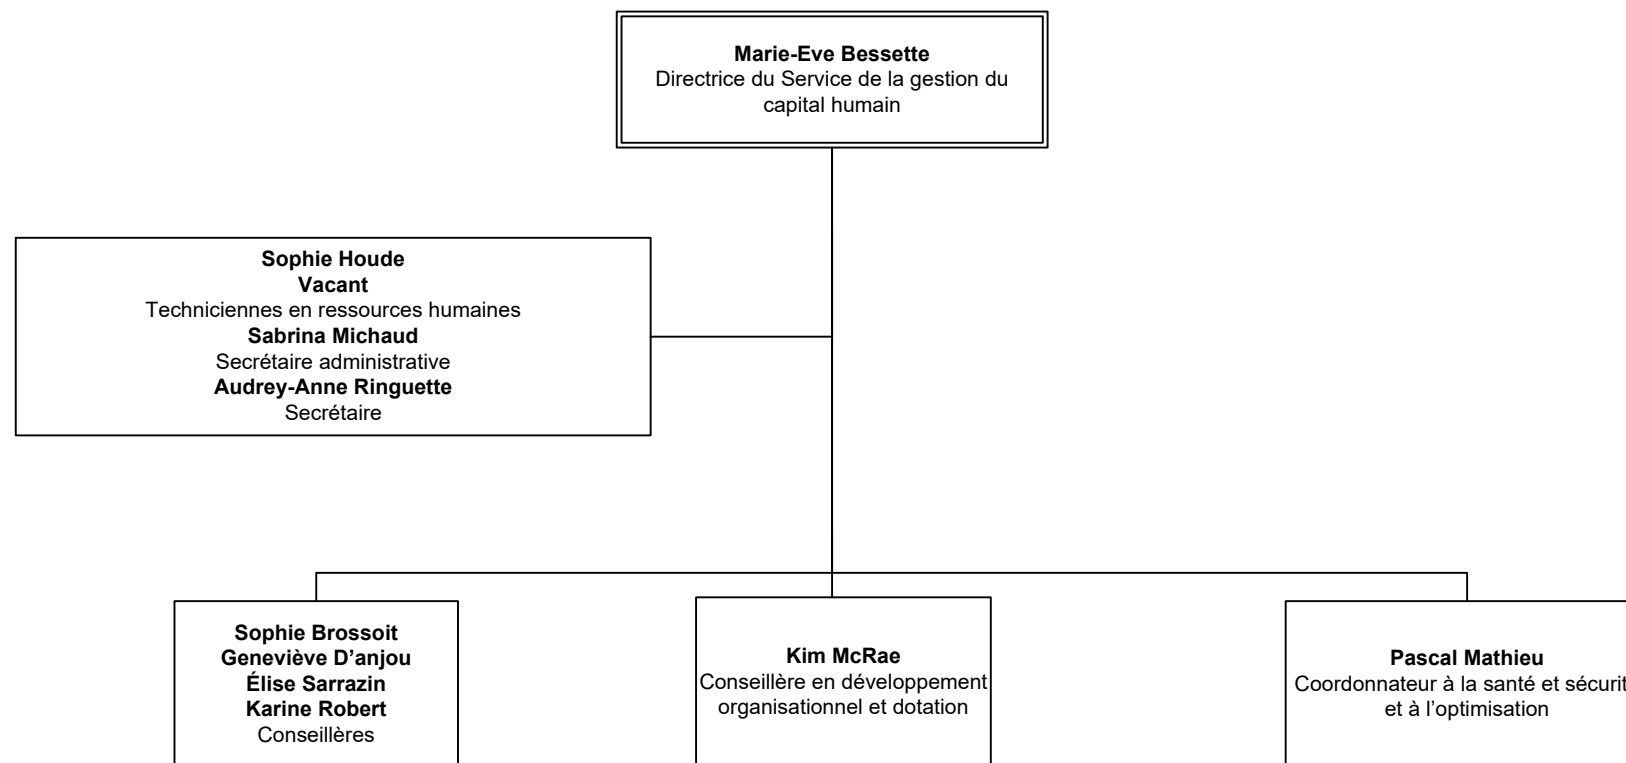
**Marie-Eve Bessette**
Directrice du Service de la gestion du capital humain

**Sophie Houde**
**Vacant**
Techniciennes en ressources humaines
**Sabrina Michaud**
Secrétaire administrative
**Audrey-Anne Ringuette**
Secrétaire

**Sophie Brossoit**
**Geneviève D'anjou**
**Élise Sarrazin**
**Karine Robert**
Conseillères

**Kim McRae**
Conseillère en développement organisationnel et dotation

**Pascal Mathieu**
Coordonnateur à la santé et sécurit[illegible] et à l'optimisation